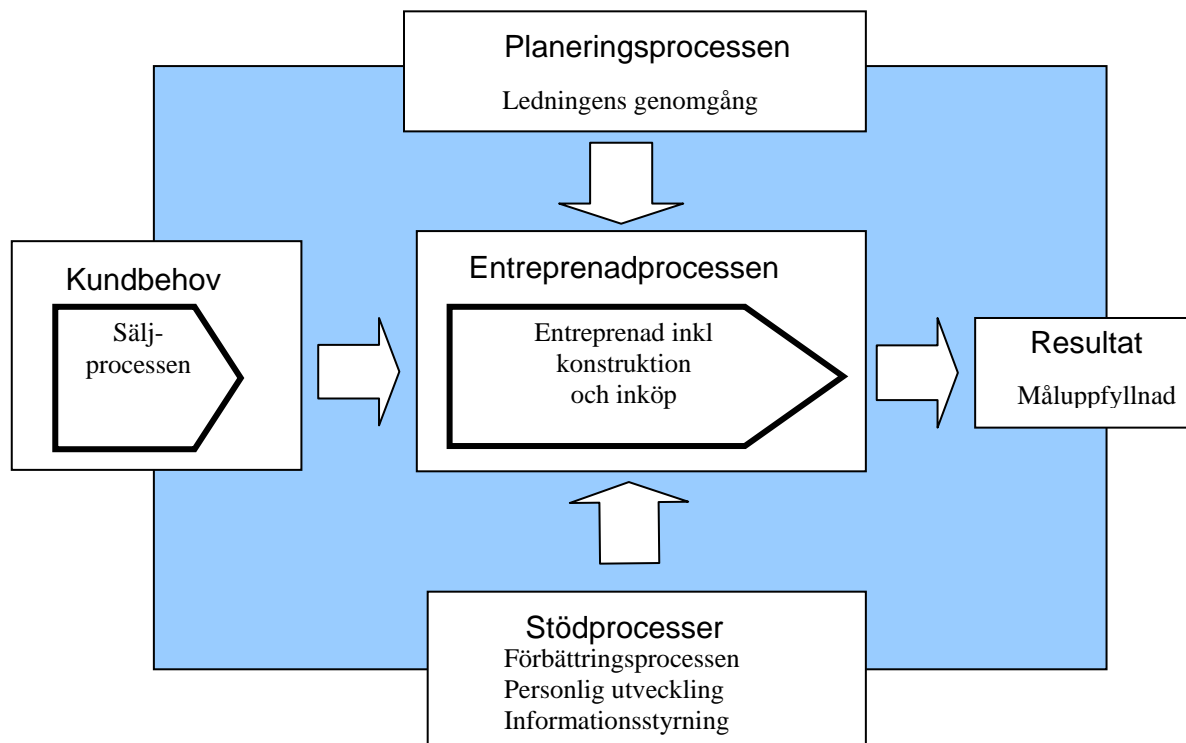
Planeringsprocessen

Ledningens genomgång

Kundbehov

Sälj-processen

Entreprenadprocessen

Entreprenad inkl konstruktion och inköp

Resultat

Måluppfyllnad

Stödprocesser

Förbättringsprocessen
Personlig utveckling
Informationsstyrning